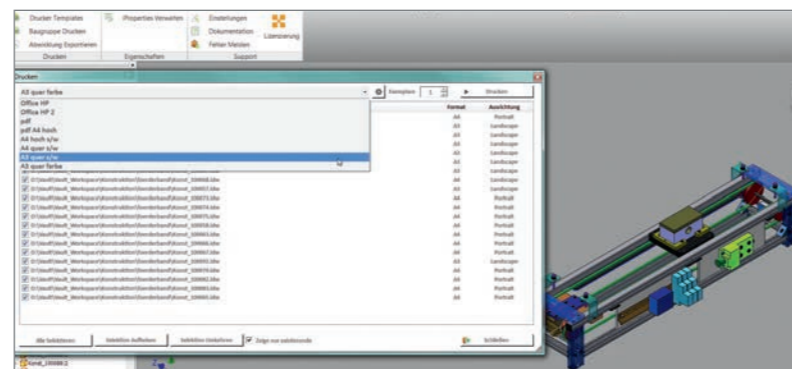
Drucken Templates
Baugruppe Drucken
Abwicklung Exportieren
Drucken
iProperties Verwalten
Eigenschaften
Einstellungen
Dokumentation
Fehler Melden
Support
Lizenzierung

Drucken
A3 quer farbe
Exemplare 1
Drucken
Office HP
Office HP 2
pdf
pdf A4 hoch
A4 hoch s/w
A4 quer s/w
A3 quer s/w
A3 quer farbe

| Format | Ausrichtung |
|---|---|
| A4 | Portrait |
| A3 | Landscape |
| A4 | Landscape |
| A4 | Landscape |
| A4 | Landscape |
| A4 | Landscape |
| A4 | Landscape |
| A4 | Landscape |
| A4 | Landscape |
| A4 | Portrait |
| A4 | Portrait |
| A4 | Portrait |
| A4 | Portrait |
| A4 | Portrait |
| A4 | Portrait |
| A4 | Portrait |
| A4 | Portrait |
| A4 | Portrait |
| A3 | Landscape |
| A4 | Portrait |
| A4 | Portrait |
| A4 | Portrait |
| A4 | Portrait |
| A4 | Portrait |

D:\Vault\Vault_Workspace\Konstruktion\Sonderbau\Konst_100068.idw
D:\Vault\Vault_Workspace\Konstruktion\Sonderbau\Konst_100072.idw
D:\Vault\Vault_Workspace\Konstruktion\Sonderbau\Konst_100073.idw
D:\Vault\Vault_Workspace\Konstruktion\Sonderbau\Konst_100074.idw
D:\Vault\Vault_Workspace\Konstruktion\Sonderbau\Konst_100075.idw
D:\Vault\Vault_Workspace\Konstruktion\Sonderbau\Konst_100058.idw
D:\Vault\Vault_Workspace\Konstruktion\Sonderbau\Konst_100065.idw
D:\Vault\Vault_Workspace\Konstruktion\Sonderbau\Konst_100066.idw
D:\Vault\Vault_Workspace\Konstruktion\Sonderbau\Konst_100067.idw
D:\Vault\Vault_Workspace\Konstruktion\Sonderbau\Konst_100069.idw
D:\Vault\Vault_Workspace\Konstruktion\Sonderbau\Konst_100070.idw
D:\Vault\Vault_Workspace\Konstruktion\Sonderbau\Konst_100071.idw
D:\Vault\Vault_Workspace\Konstruktion\Sonderbau\Konst_100082.idw
D:\Vault\Vault_Workspace\Konstruktion\Sonderbau\Konst_100083.idw
D:\Vault\Vault_Workspace\Konstruktion\Sonderbau\Konst_100085.idw

Alle Selektieren
Selektion Aufheben
Selektion Umkehren
Zeige nur selektierende
Schließen
Konst_100088:1